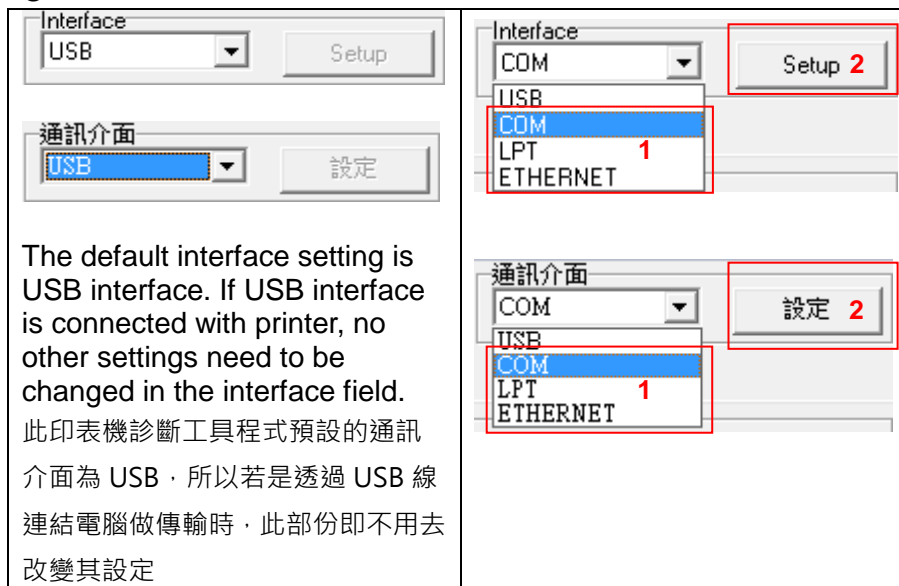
| Interface<br>USB<br>Setup<br><br>通訊介面<br>USB<br>設定<br><br>The default interface setting is USB interface. If USB interface is connected with printer, no other settings need to be changed in the interface field.<br>此印表機診斷工具程式預設的通訊介面為 USB，所以若是透過 USB 線連結電腦做傳輸時，此部份即不用去改變其設定 | Interface<br>COM<br>Setup 2<br>USB<br>COM<br>LPT 1<br>ETHERNET<br><br>通訊介面<br>COM<br>設定 2<br>USB<br>COM<br>LPT 1<br>ETHERNET |
|---|---|